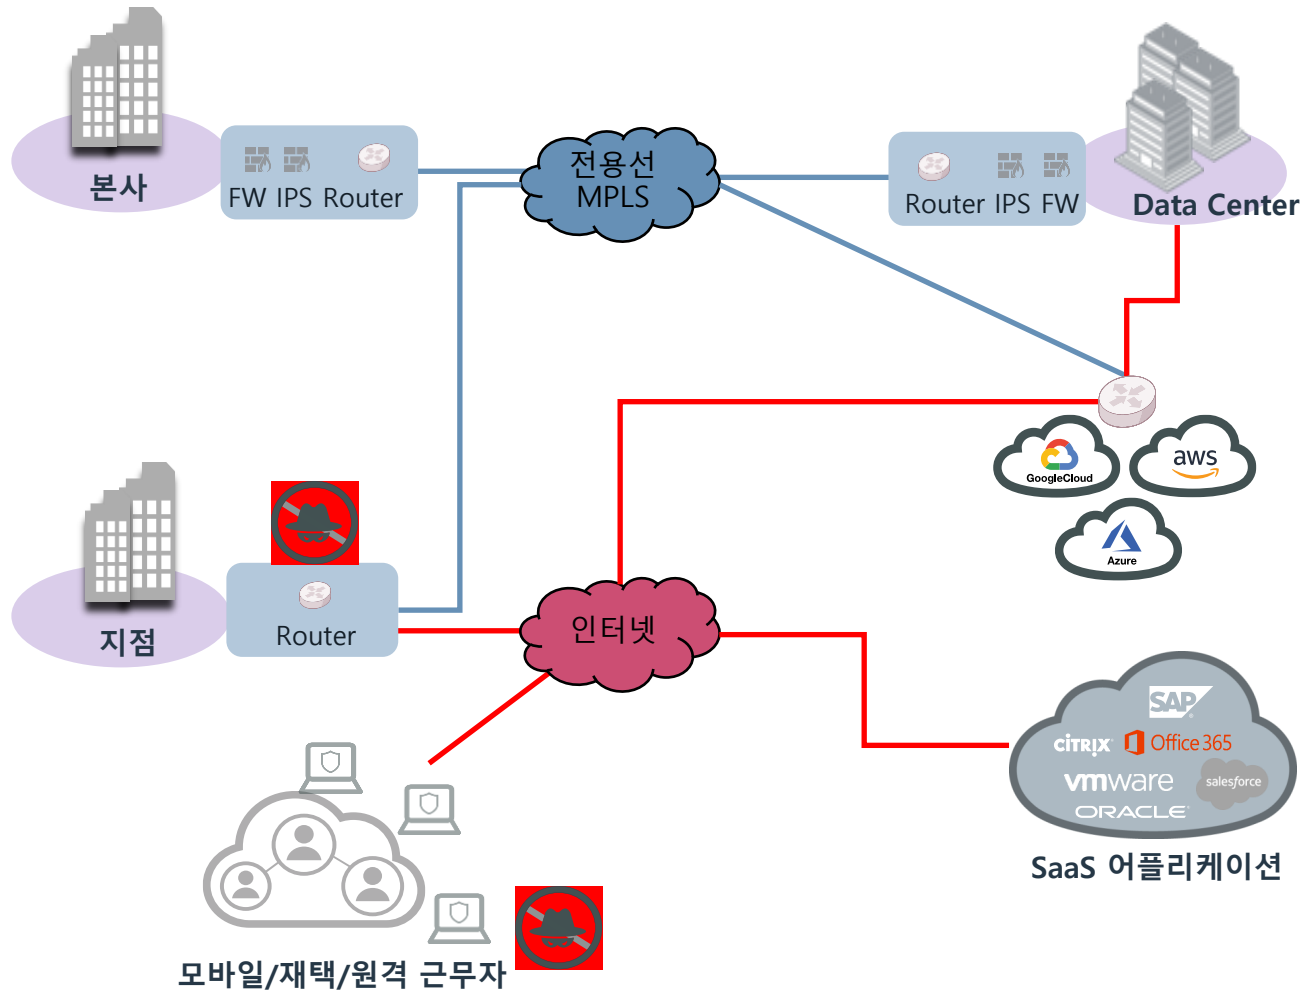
본사

FW IPS Router

전용선 MPLS

Router IPS FW

Data Center

GoogleCloud

aws

Azure

지점

Router

인터넷

SAP

CiTRIX Office 365

vmware salesforce

ORACLE

SaaS 어플리케이션

모바일/재택/원격 근무자